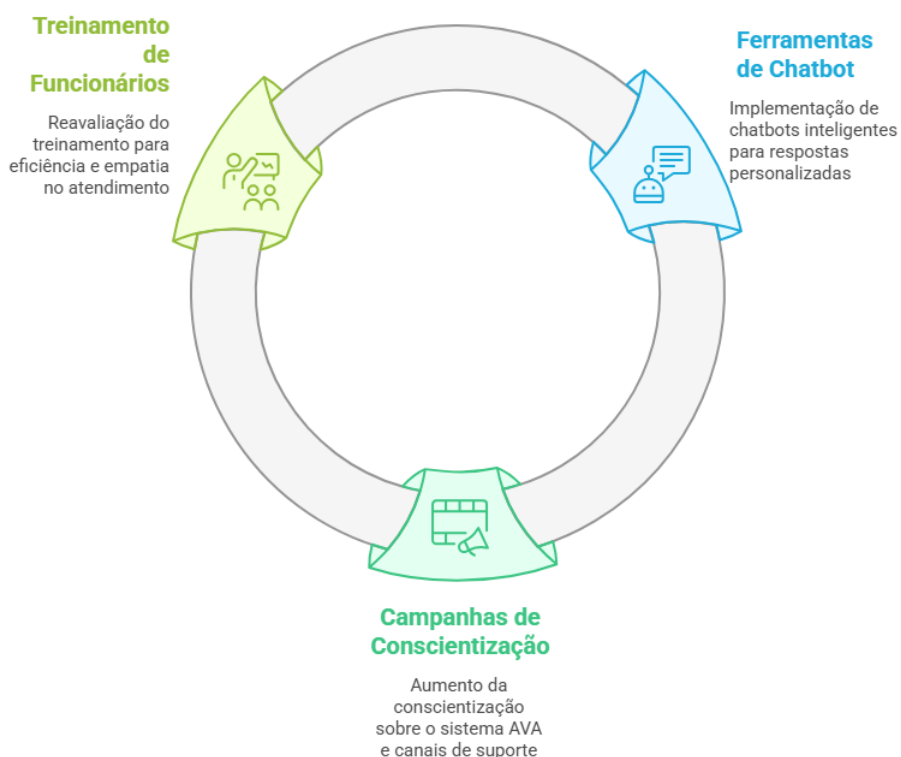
Treinamento de Funcionários

Reavaliação do treinamento para eficiência e empatia no atendimento

Ferramentas de Chatbot

Implementação de chatbots inteligentes para respostas personalizadas

Campanhas de Conscientização

Aumento da conscientização sobre o sistema AVA e canais de suporte